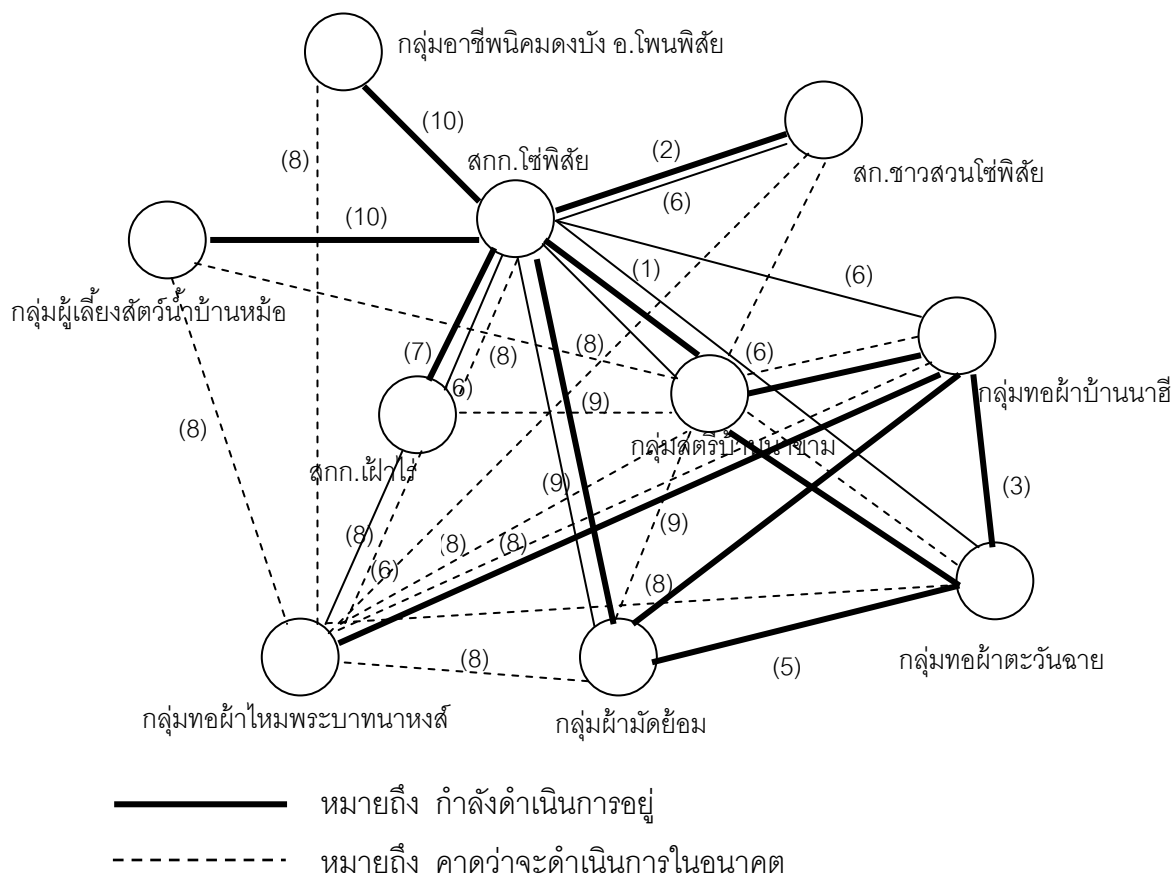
กลุ่มอาชีพนิคมดงบัง อ.โพนพิสัย

(10)

(8)

สกก.โซ่พิสัย

(2)

สก.ชาวสวนโซ่พิสัย

(6)

(10)

(1)

(6)

กลุ่มผู้เลี้ยงสัตว์น้ำบ้านหม้อ

(7)

(8)

(8)

(6)

(6)

กลุ่มทอผ้าบ้านนาฮี

(9)

(8)

สกก.เฝ้าไร่

กลุ่มสตรีบ้าน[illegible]ขาม

(9)

(3)

(9)

(8)

(8)

(8)

(6)

(8)

(8)

(5)

กลุ่มทอผ้าตะวันฉาย

กลุ่มทอผ้าไหมพระบาทนาหงส์

กลุ่มผ้ามัดย้อม

หมายถึง กำลังดำเนินการอยู่

หมายถึง คาดว่าจะดำเนินการในอนาคต